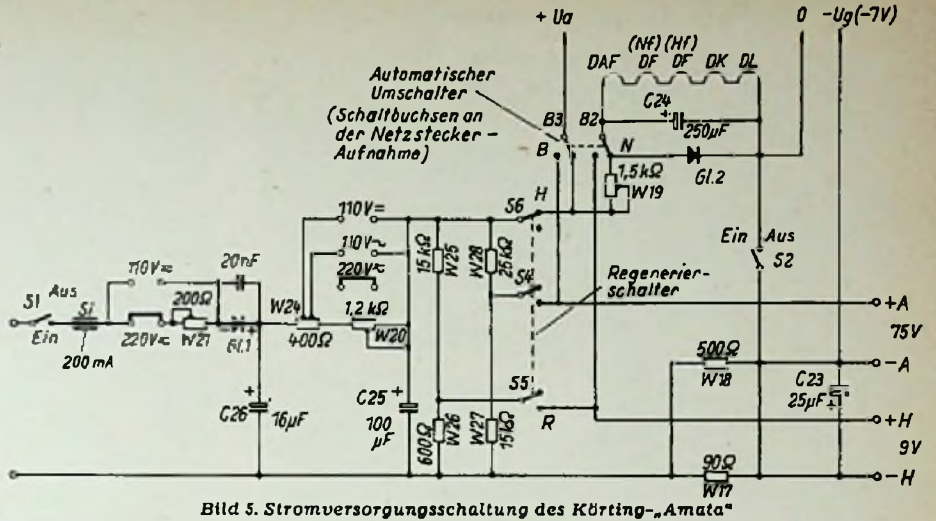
+ Ua
0
-Ug(-7V)
(Nf) (Hf)
DAF DF DF DK DL
Automatischer Umschalter (Schaltbuchsen an der Netzstecker-Aufnahme)
B3
B2
C24
250µF
B
N
1,5kΩ
W19
Gl.2
H
S6
110V=
110V~
220V~
15kΩ
W25
W28
25kΩ
Ein
Aus
S2
20nF
110V~
S4
Regenerierschalter
S1
Aus
Si
200Ω
W24
1,2kΩ
+A
Ein
200 mA
220V~
W21
Gl.1
400Ω
W20
75V
500Ω
W18
-A
C25
100 µF
S5
C23
25µF
+H
C26
16µF
R
9V
600Ω
W26
W27
15kΩ
90Ω
W17
-H
Bild 5. Stromversorgungsschaltung des Körting-„Amata"